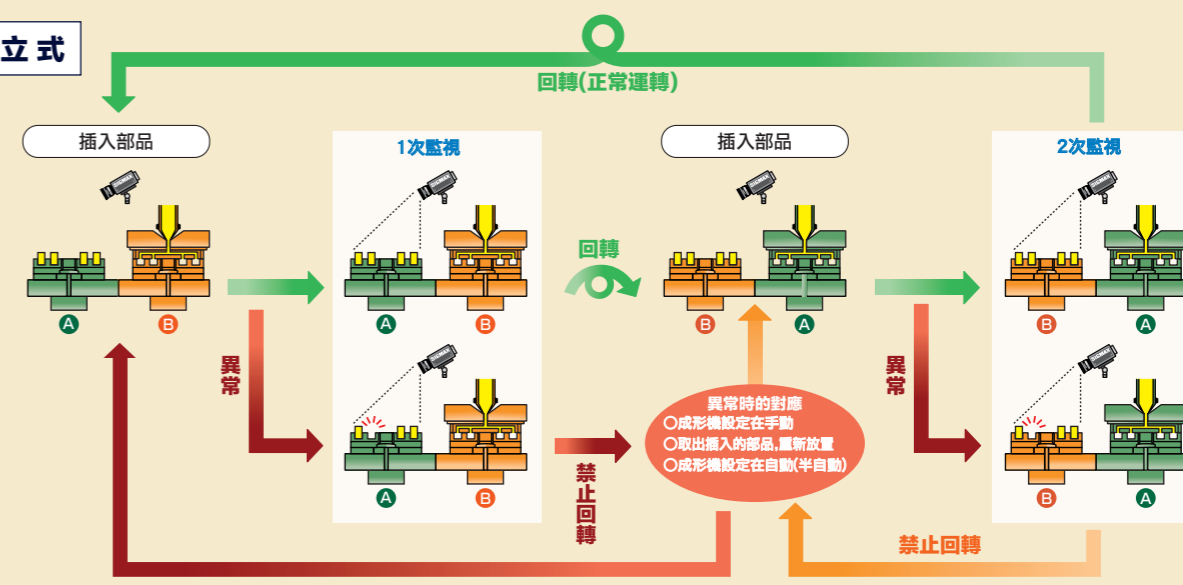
立式

回轉(正常運轉)

插入部品

1次監視

插入部品

2次監視

回轉

A B

A B

B A

B A

異常

A B

異常

B A

異常時的對應
○成形機設定在手動
○取出插入的部品,重新放置
○成形機設定在自動(半自動)

禁止回轉

禁止回轉